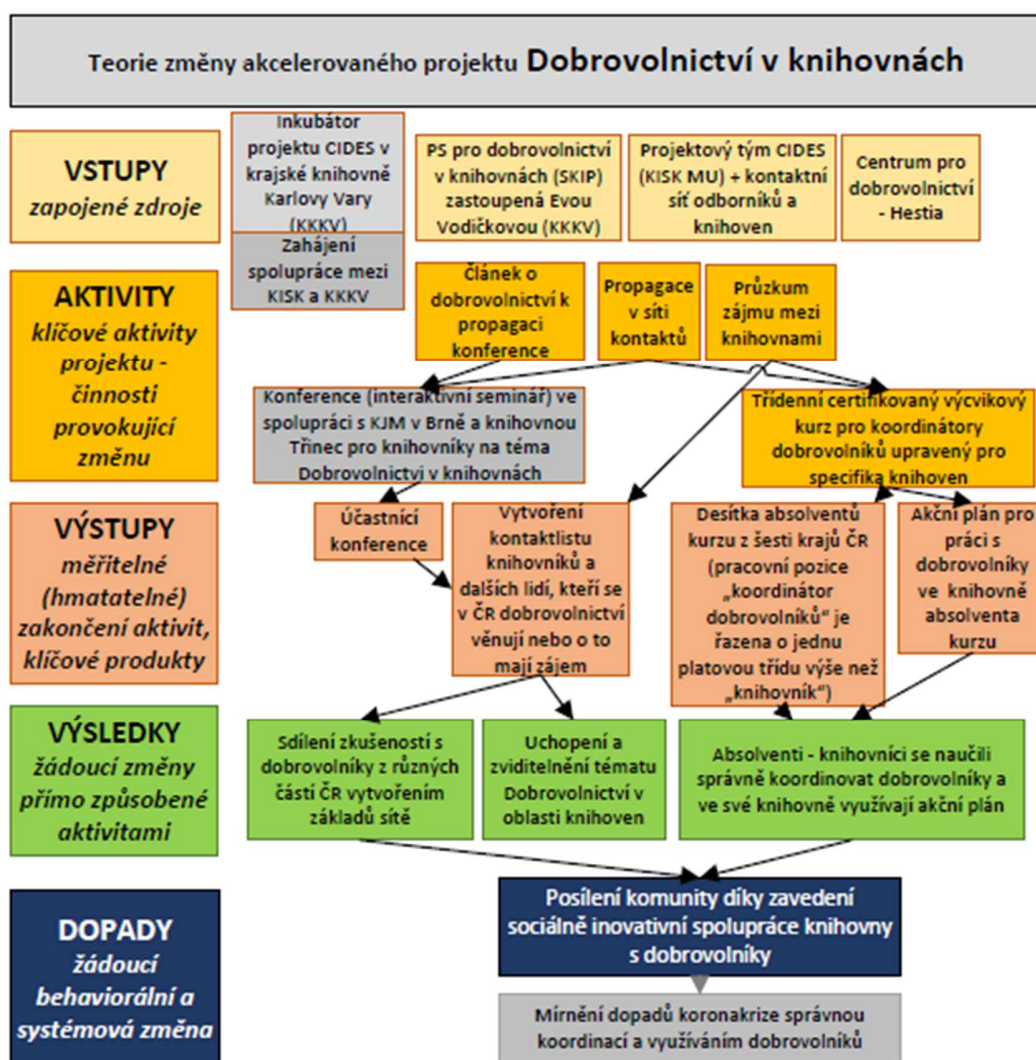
Teorie změny akcelerovaného projektu Dobrovolnictví v knihovnách

VSTUPY
zapojené zdroje

Inkubátor projektu CIDES v krajské knihovně Karlovy Vary (KKKV)

PS pro dobrovolnictví v knihovnách (SKIP) zastoupená Evou Vodičkovou (KKKV)

Projektový tým CIDES (KISK MU) + kontaktní síť odborníků a knihoven

Centrum pro dobrovolnictví - Hestia

AKTIVITY
klíčové aktivity projektu - činnosti provokující změnu

Zahájení spolupráce mezi KISK a KKKV

Článek o dobrovolnictví k propagaci konference

Propagace v síti kontaktů

Průzkum zájmu mezi knihovnami

Konference (interaktivní seminář) ve spolupráci s KJM v Brně a knihovnou Třinec pro knihovníky na téma Dobrovolnictví v knihovnách

Třídenní certifikovaný výcvikový kurz pro koordinátory dobrovolníků upravený pro specifika knihoven

VÝSTUPY
měřitelné (hmatatelné) zakončení aktivit, klíčové produkty

Účastníci konference

Vytvoření kontaktlistu knihovníků a dalších lidí, kteří se v ČR dobrovolnictví věnují nebo o to mají zájem

Desítka absolventů kurzu z šesti krajů ČR (pracovní pozice „koordinátor dobrovolníků" je řazena o jednu platovou třídu výše než „knihovník")

Akční plán pro práci s dobrovolníky ve knihovně absolventa kurzu

VÝSLEDKY
žádoucí změny přímo způsobené aktivitami

Sdílení zkušeností s dobrovolníky z různých částí ČR vytvořením základů sítě

Uchopení a zviditelnění tématu Dobrovolnictví v oblasti knihoven

Absolventi - knihovníci se naučili správně koordinovat dobrovolníky a ve své knihovně využívají akční plán

DOPADY
žádoucí behaviorální a systémová změna

Posílení komunity díky zavedení sociálně inovativní spolupráce knihovny s dobrovolníky

Mírnění dopadů koronakrize správnou koordinací a využíváním dobrovolníků